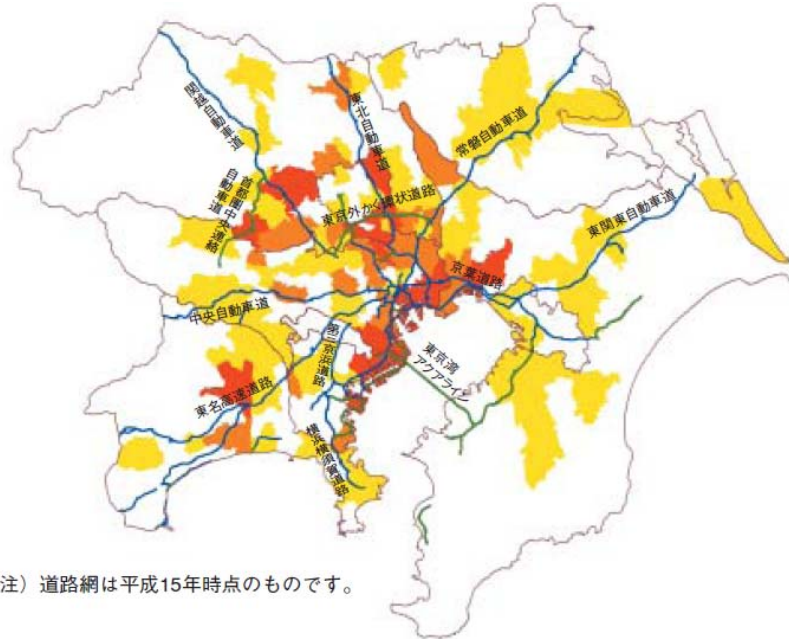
関越自動車道
東北自動車道
常磐自動車道
首都圏中央連絡自動車道
東京外かく環状道路
東関東自動車道
京葉道路
中央自動車道
第三京浜道路
東京湾アクアライン
東名高速道路
横浜横須賀道路

注）道路網は平成15年時点のものです。